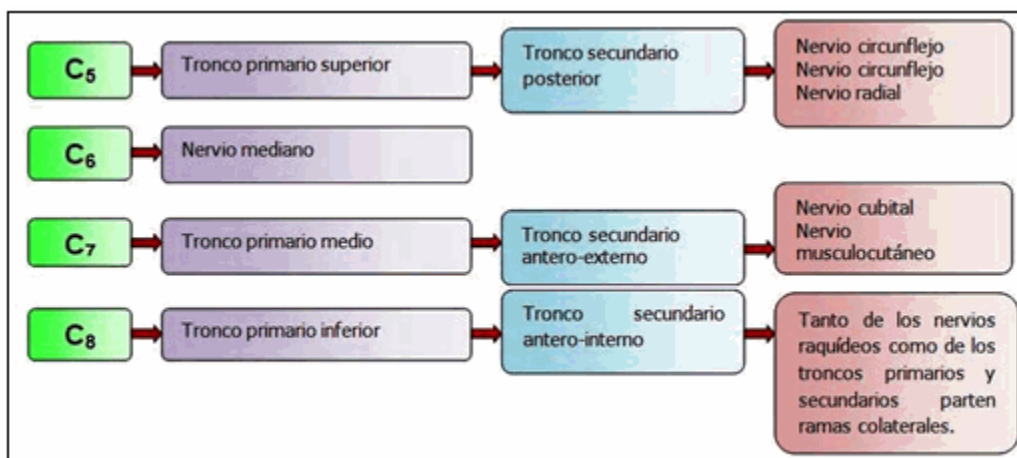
$C_5$

Tronco primario superior

Tronco secundario posterior

Nervio circunflejo
Nervio circunflejo
Nervio radial

$C_6$

Nervio mediano

$C_7$

Tronco primario medio

Tronco secundario antero-externo

Nervio cubital
Nervio musculocutáneo

$C_8$

Tronco primario inferior

Tronco secundario antero-interno

Tanto de los nervios raquídeos como de los troncos primarios y secundarios parten ramas colaterales.